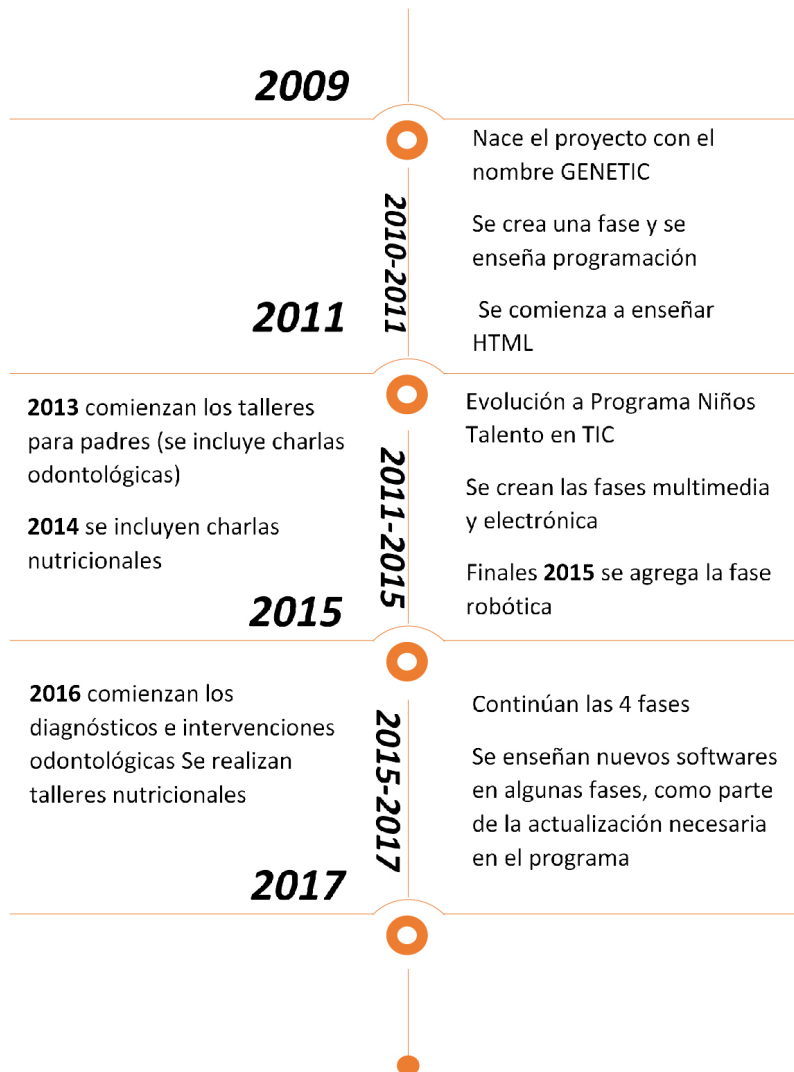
2009

2010-2011

Nace el proyecto con el nombre GENETIC

Se crea una fase y se enseña programación

Se comienza a enseñar HTML

2011

2011-2015

**2013** comienzan los talleres para padres (se incluye charlas odontológicas)

**2014** se incluyen charlas nutricionales

Evolución a Programa Niños Talento en TIC

Se crean las fases multimedia y electrónica

Finales **2015** se agrega la fase robótica

2015

2015-2017

**2016** comienzan los diagnósticos e intervenciones odontológicas Se realizan talleres nutricionales

Continúan las 4 fases

Se enseñan nuevos softwares en algunas fases, como parte de la actualización necesaria en el programa

2017